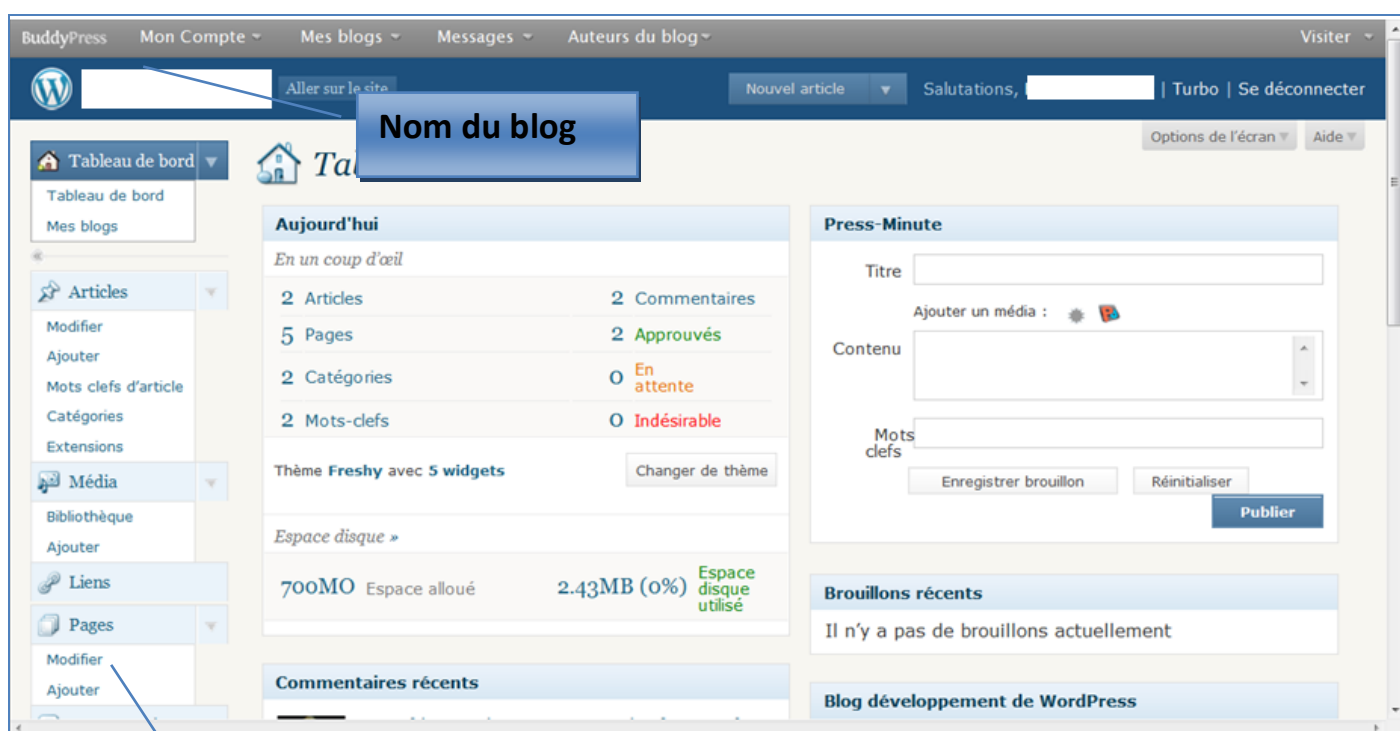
BuddyPress Mon Compte Mes blogs Messages Auteurs du blog Visiter

Aller sur le site Nouvel article Salutations, | Turbo | Se déconnecter

Nom du blog

Options de l'écran Aide

Tableau de bord
Tableau de bord
Mes blogs

Articles
Modifier
Ajouter
Mots clefs d'article
Catégories
Extensions

Média
Bibliothèque
Ajouter

Liens

Pages
Modifier
Ajouter

Ta

Aujourd'hui
En un coup d'œil

| | |
|---|---|
| 2 Articles | 2 Commentaires |
| 5 Pages | 2 Approuvés |
| 2 Catégories | 0 En attente |
| 2 Mots-clefs | 0 Indésirable |

Thème Freshy avec 5 widgets
Changer de thème

Espace disque »
700MO Espace alloué 2.43MB (0%) Espace disque utilisé

Commentaires récents

Press-Minute
Titre
Ajouter un média :
Contenu
Mots clefs
Enregistrer brouillon Réinitialiser
Publier

Brouillons récents
Il n'y a pas de brouillons actuellement

Blog développement de WordPress